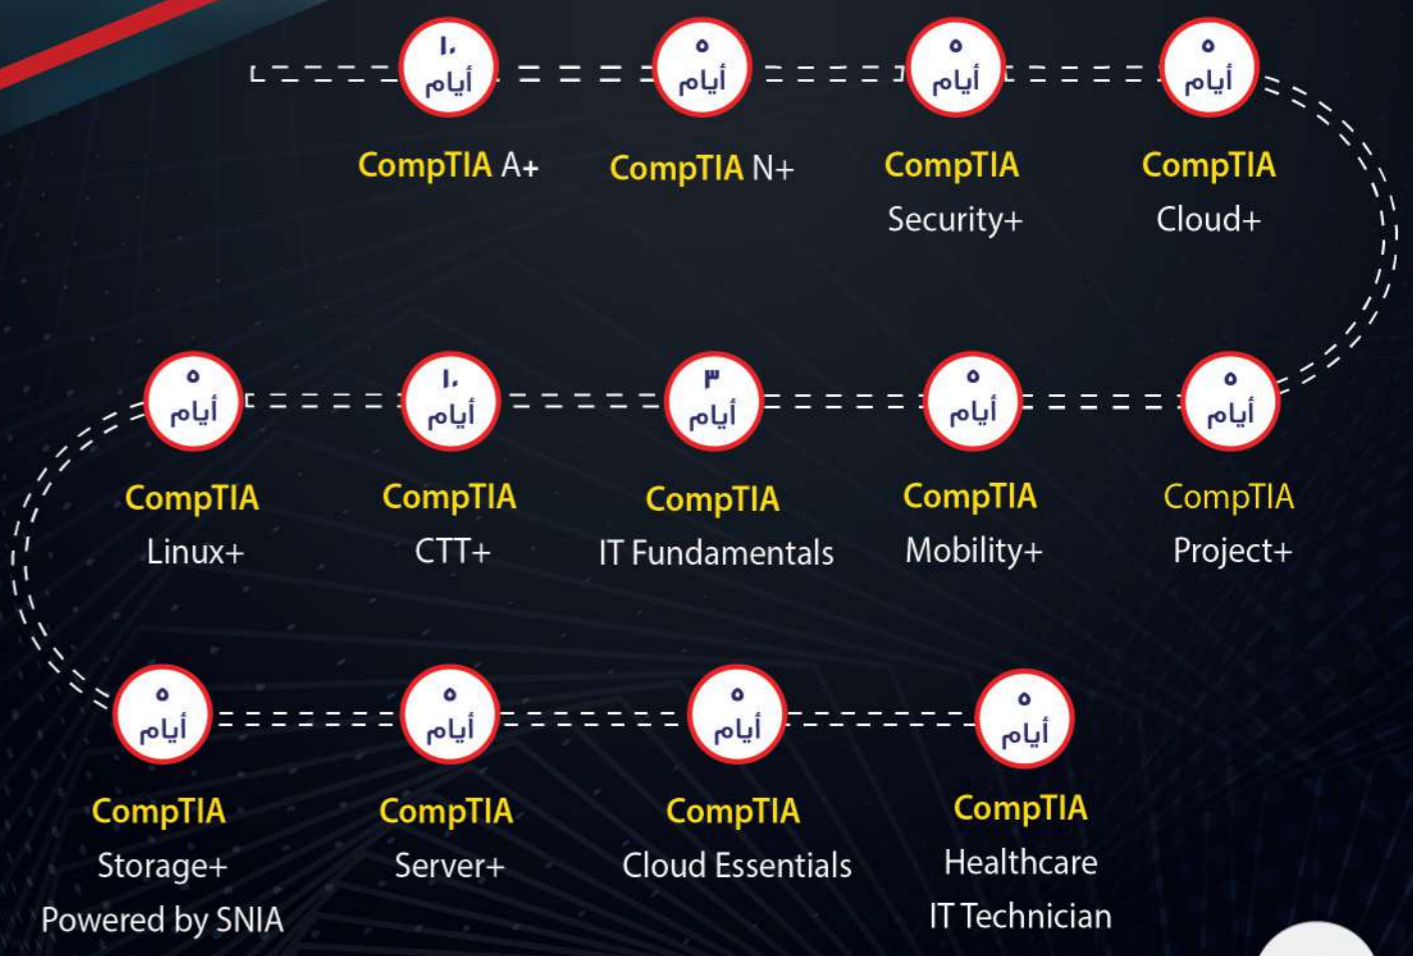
١٠ أيام
CompTIA A+

٥ أيام
CompTIA N+

٥ أيام
CompTIA Security+

٥ أيام
CompTIA Cloud+

٥ أيام
CompTIA Linux+

١٠ أيام
CompTIA CTT+

٣ أيام
CompTIA IT Fundamentals

٥ أيام
CompTIA Mobility+

٥ أيام
CompTIA Project+

٥ أيام
CompTIA Storage+ Powered by SNIA

٥ أيام
CompTIA Server+

٥ أيام
CompTIA Cloud Essentials

٥ أيام
CompTIA Healthcare IT Technician